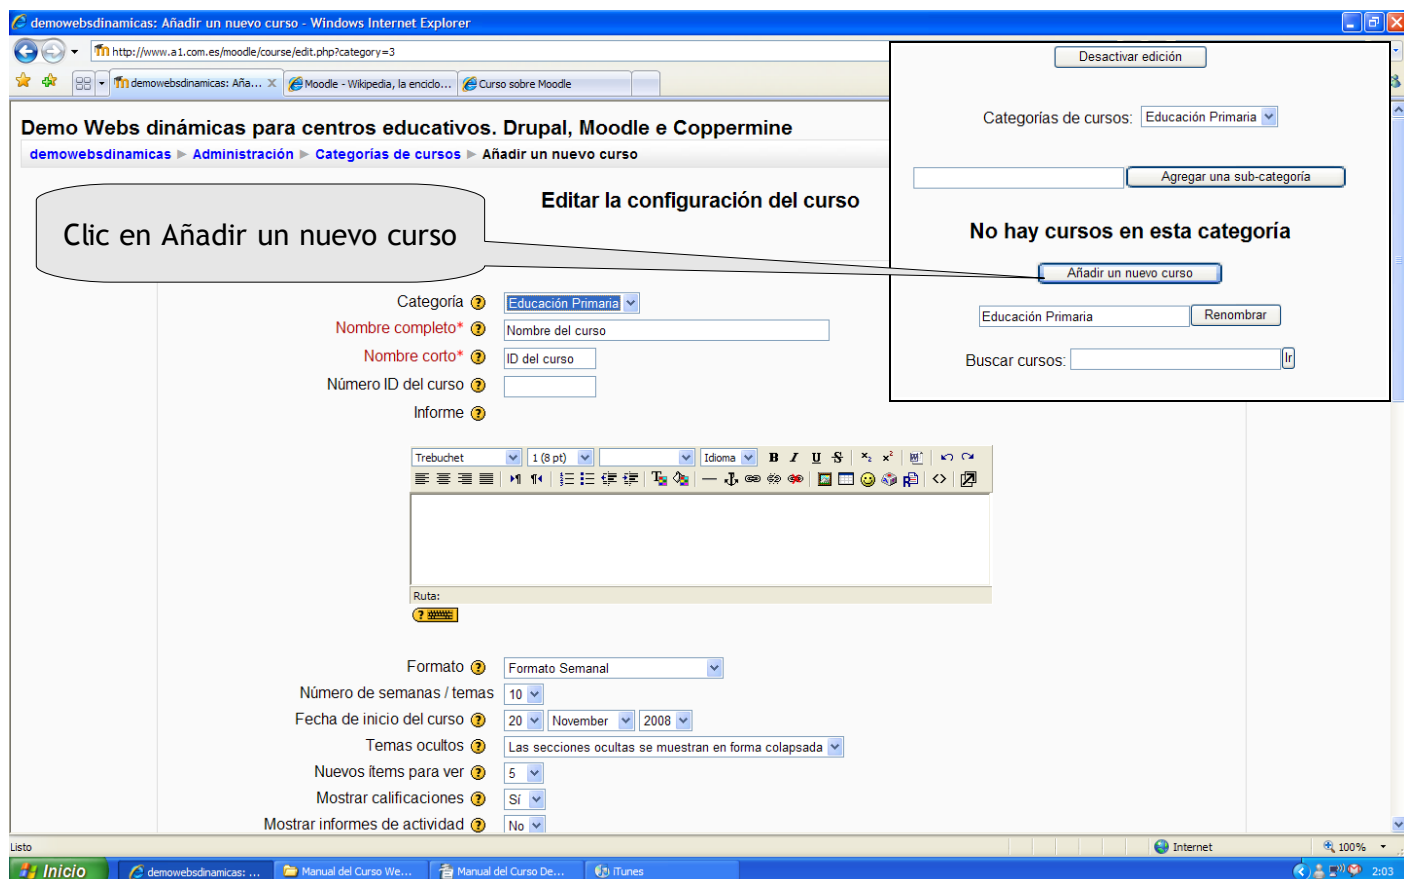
demowebsdinamicas: Añadir un nuevo curso - Windows Internet Explorer

http://www.a1.com.es/moodle/course/edit.php?category=3

demowebsdinamicas: Aña... | Moodle - Wikipedia, la enciclo... | Curso sobre Moodle

Demo Webs dinámicas para centros educativos. Drupal, Moodle e Coppermine

demowebsdinamicas ▶ Administración ▶ Categorías de cursos ▶ Añadir un nuevo curso

Editar la configuración del curso

Clic en Añadir un nuevo curso

Desactivar edición

Categorías de cursos: Educación Primaria

Agregar una sub-categoría

No hay cursos en esta categoría

Añadir un nuevo curso

Educación Primaria Renombrar

Buscar cursos: Ir

Categoría Educación Primaria

Nombre completo* Nombre del curso

Nombre corto* ID del curso

Número ID del curso

Informe

Trebuchet 1 (8 pt) Idioma

Ruta:

Formato Formato Semanal

Número de semanas / temas 10

Fecha de inicio del curso 20 November 2008

Temas ocultos Las secciones ocultas se muestran en forma colapsada

Nuevos ítems para ver 5

Mostrar calificaciones Sí

Mostrar informes de actividad No

Listo

Internet

100%

Inicio | demowebsdinamicas: ... | Manual del Curso We... | Manual del Curso De... | iTunes

2:03